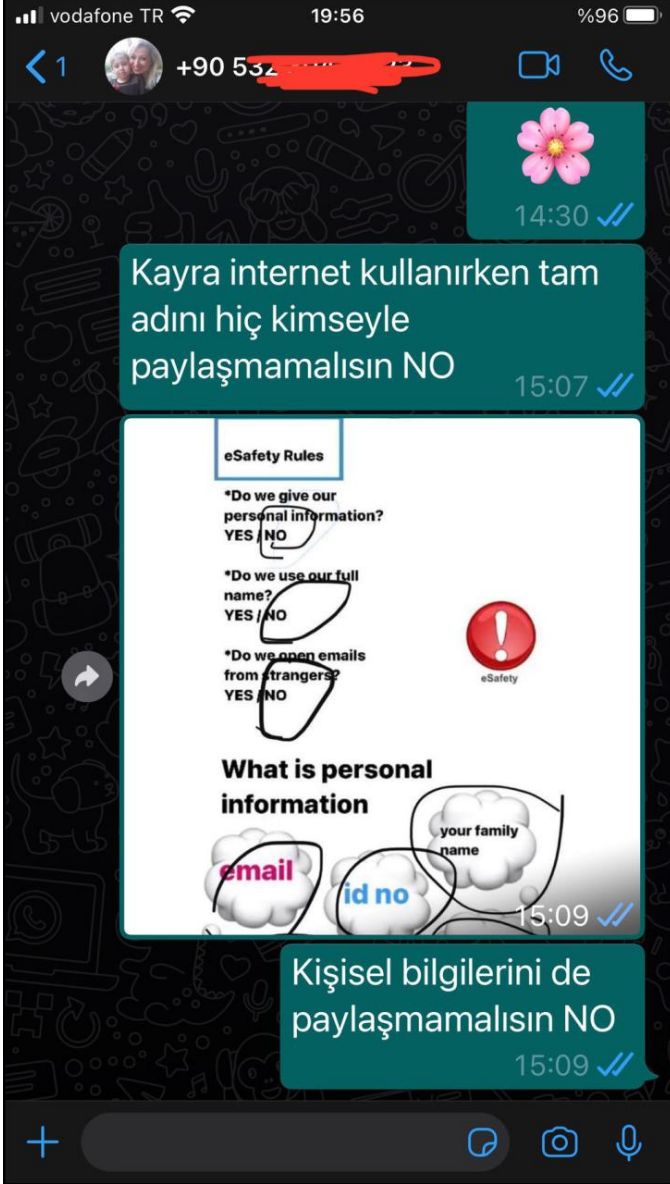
vodafone TR 19:56 %96

1 +90 532 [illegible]

14:30

Kayra internet kullanırken tam adını hiç kimseyle paylaşmamalısın NO 15:07

eSafety Rules

*Do we give our personal information?
YES / NO

*Do we use our full name?
YES / NO

*Do we open emails from strangers?
YES / NO

eSafety

What is personal information

your family name

email

id no

15:09

Kişisel bilgilerini de paylaşmamalısın NO 15:09